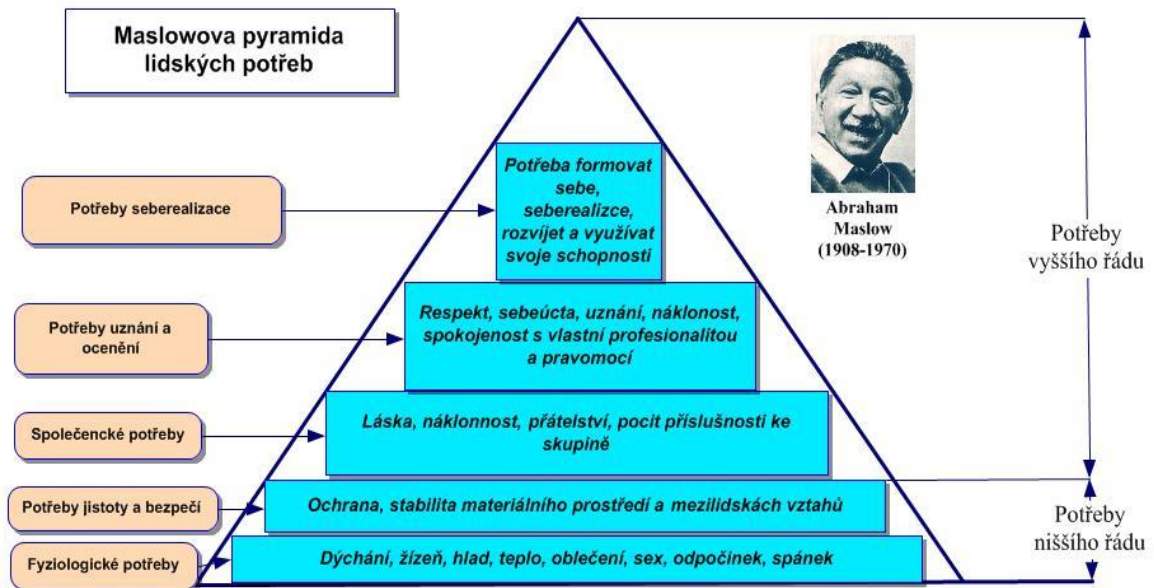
Maslowova pyramida lidských potřeb

Abraham Maslow (1908-1970)

Potřeby vyššího řádu

Potřeby seberealizace

Potřeba formovat sebe, seberealizce, rozvíjet a využívat svoje schopnosti

Potřeby uznání a ocenění

Respekt, sebeúcta, uznání, náklonost, spokojenost s vlastní profesionalitou a pravomocí

Společenské potřeby

Láska, náklonnost, přátelství, pocit příslušnosti ke skupině

Potřeby jistoty a bezpečí

Ochrana, stabilita materiálního prostředí a mezilidských vztahů

Fyziologické potřeby

Dýchání, žízeň, hlad, teplo, oblečení, sex, odpočinek, spánek

Potřeby nižšího řádu